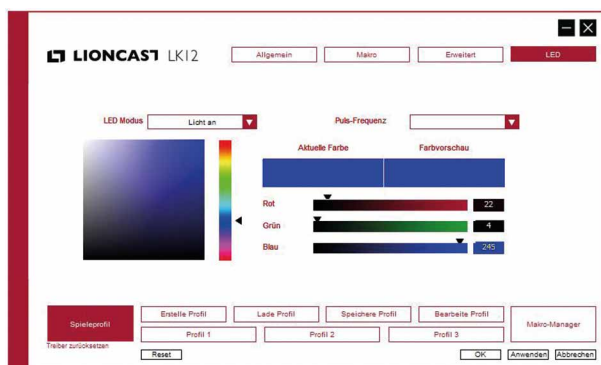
LIONCAST LK12

Allgemein
Makro
Erweitert
LED

LED Modus
Licht an
Puls-Frequenz

Aktuelle Farbe
Farbvorschau

Rot
22
Grün
4
Blau
245

Spieleprofil
Erstelle Profil
Lade Profil
Speichere Profil
Bearbeite Profil
Makro-Manager
Profil 1
Profil 2
Profil 3
Treiber zurücksetzen
Reset
OK
Anwenden
Abbrechen